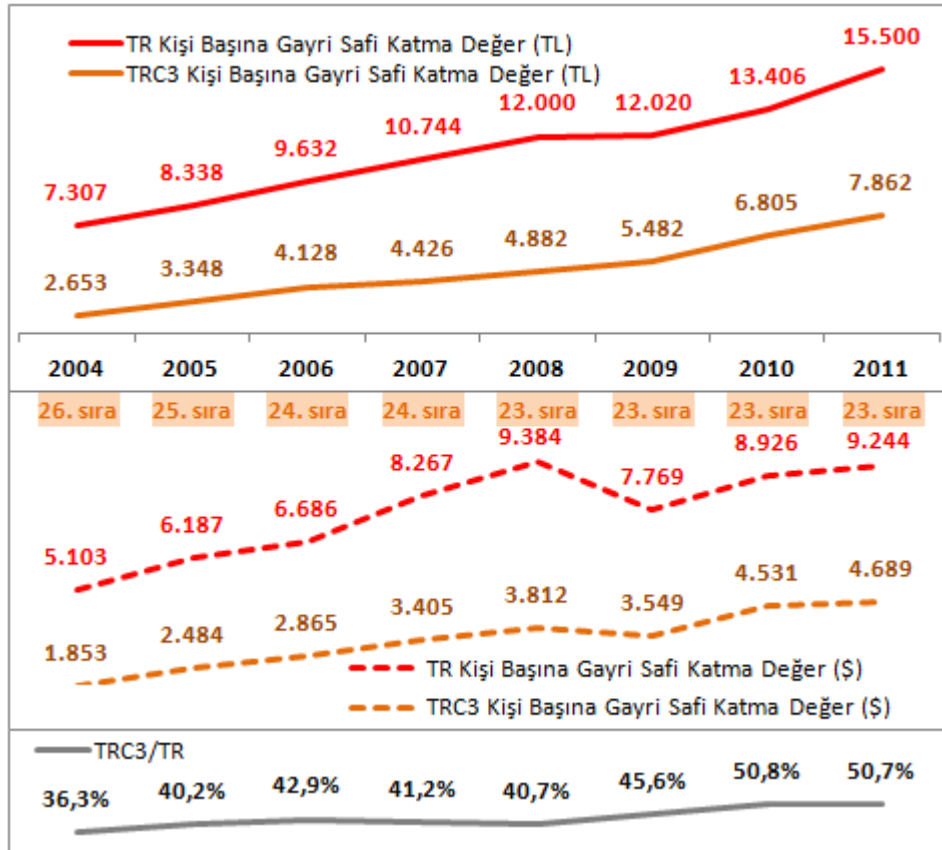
TR Kişi Başına Gayri Safi Katma Değer (TL)
TRC3 Kişi Başına Gayri Safi Katma Değer (TL)

15.500
13.406
12.000
12.020
10.744
9.632
8.338
7.307
7.862
6.805
5.482
4.882
4.426
4.128
3.348
2.653

| 2004 | 2005 | 2006 | 2007 | 2008 | 2009 | 2010 | 2011 |
|---|---|---|---|---|---|---|---|
| 26. sıra | 25. sıra | 24. sıra | 24. sıra | 23. sıra | 23. sıra | 23. sıra | 23. sıra |

9.384
8.926
9.244
8.267
7.769
6.686
6.187
5.103
4.531
4.689
3.405
3.812
3.549
2.865
2.484
1.853

TR Kişi Başına Gayri Safi Katma Değer ($)
TRC3 Kişi Başına Gayri Safi Katma Değer ($)

TRC3/TR
36,3%
40,2%
42,9%
41,2%
40,7%
45,6%
50,8%
50,7%